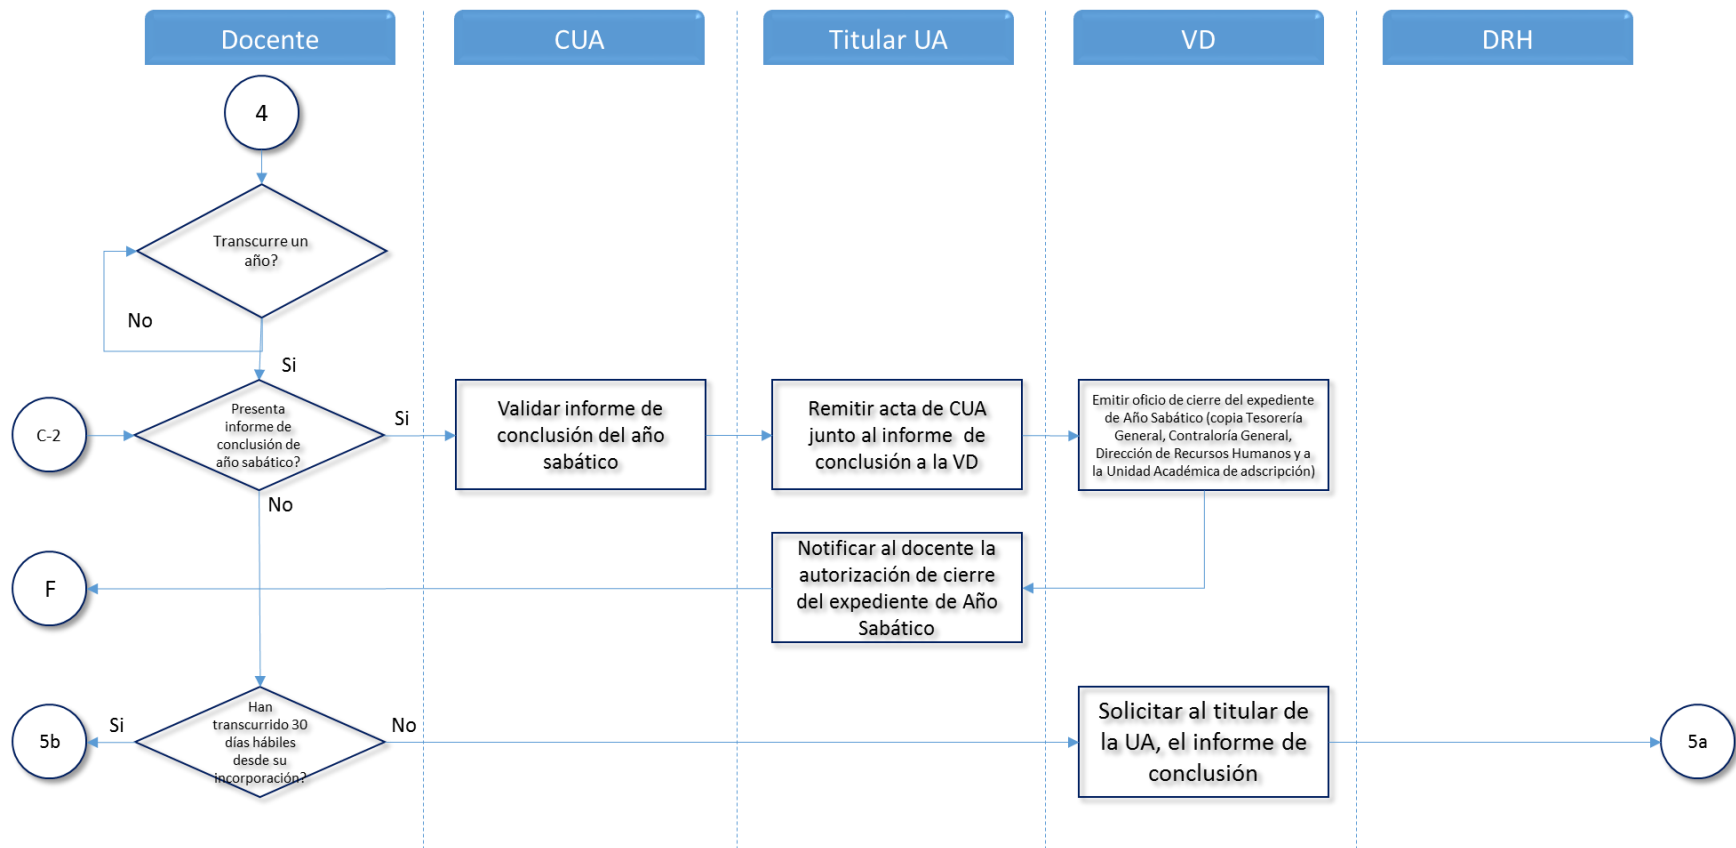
Docente

CUA

Titular UA

VD

DRH

4

Transcurre un año?

No

Si

C-2

Presenta informe de conclusión de año sabático?

Si

Validar informe de conclusión del año sabático

Remitir acta de CUA junto al informe de conclusión a la VD

Emitir oficio de cierre del expediente de Año Sabático (copia Tesorería General, Contraloría General, Dirección de Recursos Humanos y a la Unidad Académica de adscripción)

No

F

Notificar al docente la autorización de cierre del expediente de Año Sabático

5b

Si

Han transcurrido 30 días hábiles desde su incorporación?

No

Solicitar al titular de la UA, el informe de conclusión

5a